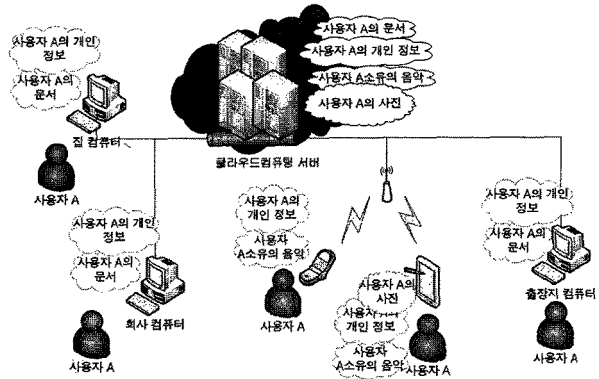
사용자 A의 개인 정보

사용자 A의 문서

사용자 A의 문서

사용자 A의 개인 정보

사용자 A소유의 음악

사용자 A의 사진

집 컴퓨터

사용자 A

클라우드컴퓨팅 서버

사용자 A의 개인 정보

사용자 A의 문서

회사 컴퓨터

사용자 A

사용자 A의 개인 정보

사용자 A소유의 음악

사용자 A

사용자 A의 사진

사용자 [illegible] 개인 정보

사용자 A소유의 음악

사용자 A

사용자 A의 개인 정보

사용자 A의 문서

출장지 컴퓨터

사용자 A